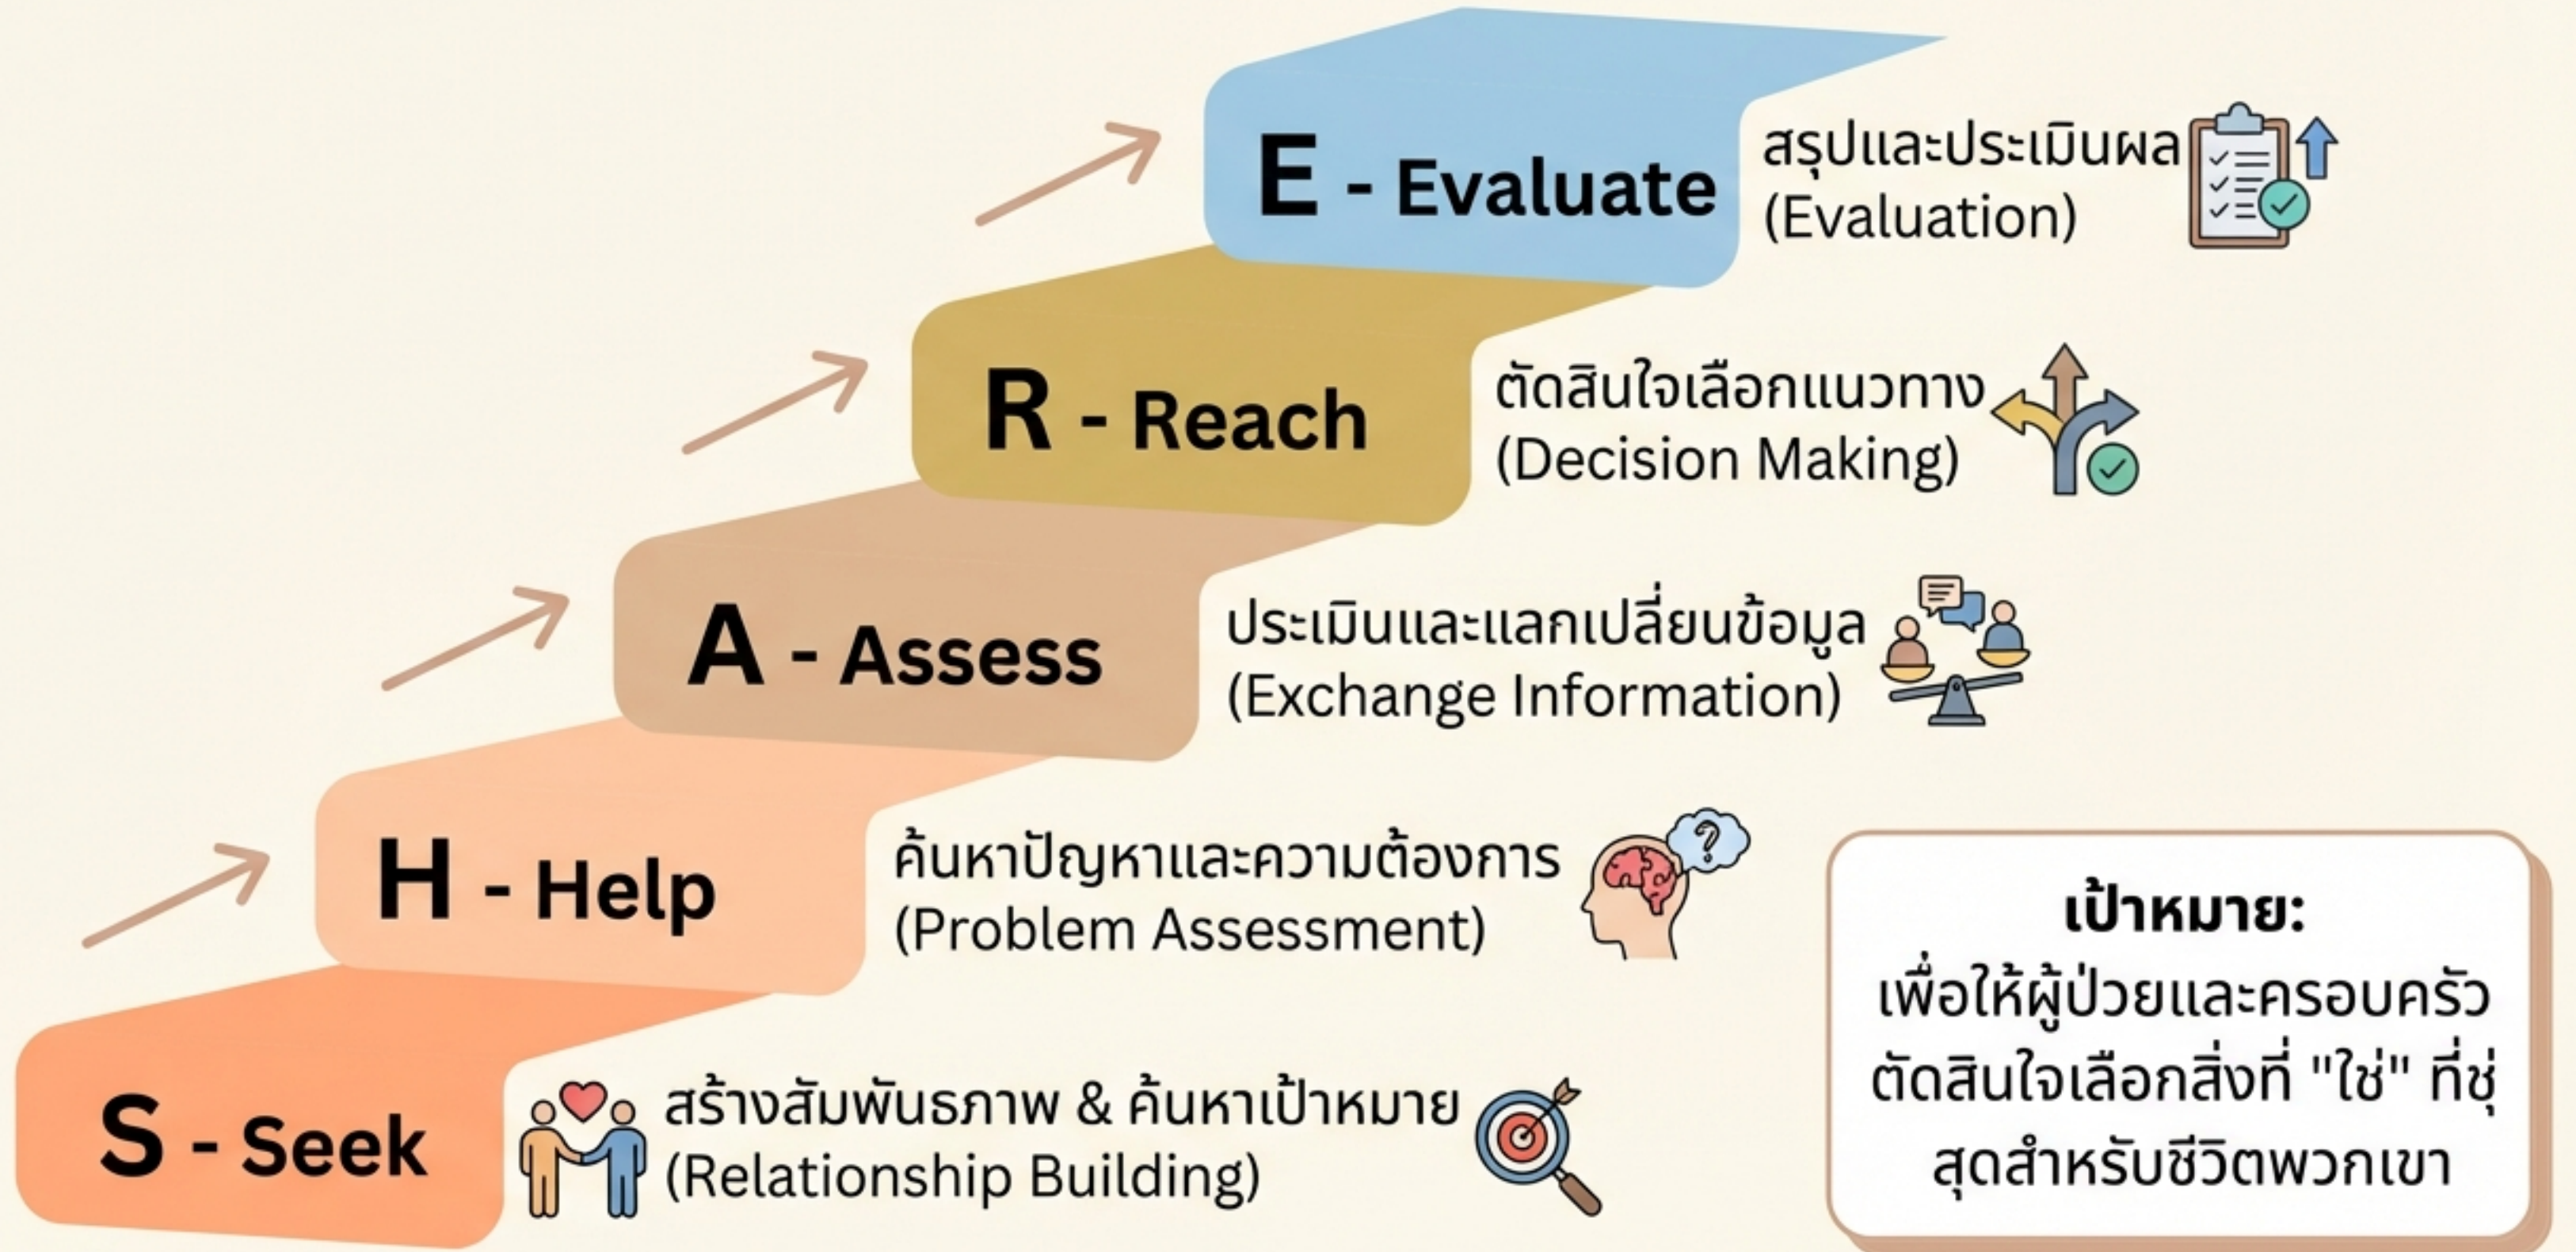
E - Evaluate
สรุปและประเมินผล (Evaluation)

R - Reach
ตัดสินใจเลือกแนวทาง (Decision Making)

A - Assess
ประเมินและแลกเปลี่ยนข้อมูล (Exchange Information)

H - Help
ค้นหาปัญหาและความต้องการ (Problem Assessment)

S - Seek
สร้างสัมพันธภาพ & ค้นหาเป้าหมาย (Relationship Building)

เป้าหมาย:
เพื่อให้ผู้ป่วยและครอบครัวตัดสินใจเลือกสิ่งที่ "ใช่" ที่ชุ่สุดสำหรับชีวิตพวกเขา